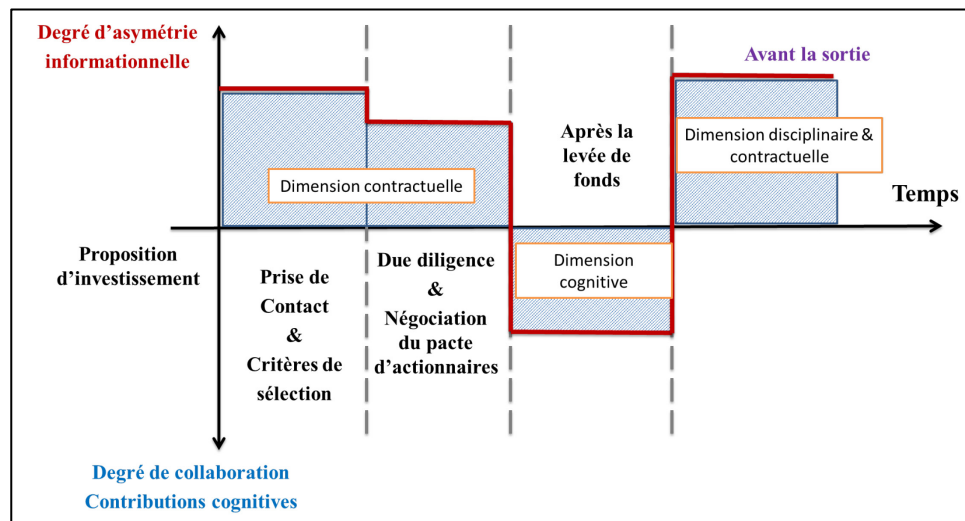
Degré d'asymétrie informationnelle

Avant la sortie

Après la levée de fonds

Dimension disciplinaire & contractuelle

Dimension contractuelle

Temps

Proposition d'investissement

Prise de Contact & Critères de sélection

Due diligence & Négociation du pacte d'actionnaires

Dimension cognitive

Degré de collaboration Contributions cognitives